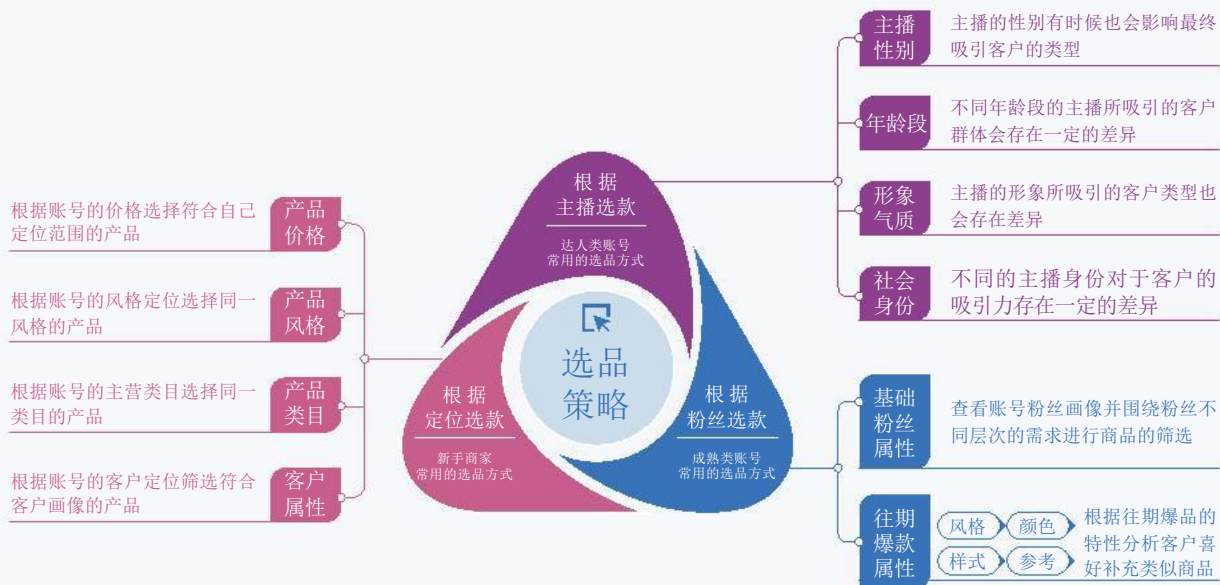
选品策略

根据
主播选款
达人类账号
常用的选品方式

主播性别
主播的性别有时候也会影响最终吸引客户的类型

年龄段
不同年龄段的主播所吸引的客户群体会存在一定的差异

形象气质
主播的形象所吸引的客户类型也会存在差异

社会身份
不同的主播身份对于客户的吸引力存在一定的差异

根据
定位选款
新手商家
常用的选品方式

产品价格
根据账号的价格选择符合自己定位范围的产品

产品风格
根据账号的风格定位选择同一风格的产品

产品类目
根据账号的主营类目选择同一类目的产品

客户属性
根据账号的客户定位筛选符合客户画像的产品

根据
粉丝选款
成熟类账号
常用的选品方式

基础粉丝属性
查看账号粉丝画像并围绕粉丝不同层次的需求进行商品的筛选

往期爆款属性
风格
颜色
样式
参考
根据往期爆品的特性分析客户喜好补充类似商品